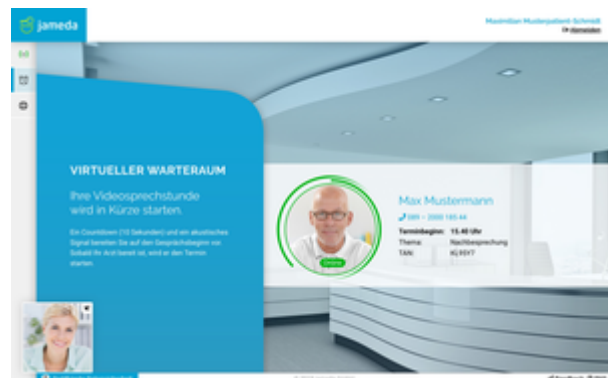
jameda

Maximilian Mustermann-Schmidt
abmelden

VIRTUELLER WARTERAUM

Ihre Videosprechstunde wird in Kürze starten.

Ein Countdown (10 Sekunden) und ein akustisches Signal bereiten Sie auf den Gesprächsbeginn vor. Sobald Ihr Arzt bereit ist, wird er den Termin starten.

Online

Max Mustermann
089 – 2000 185 44

| | |
|---|---|
| Terminbeginn: | 15.40 Uhr |
| Thema: | Nachbesprechung |
| TAN: | KJ 95Y7 |